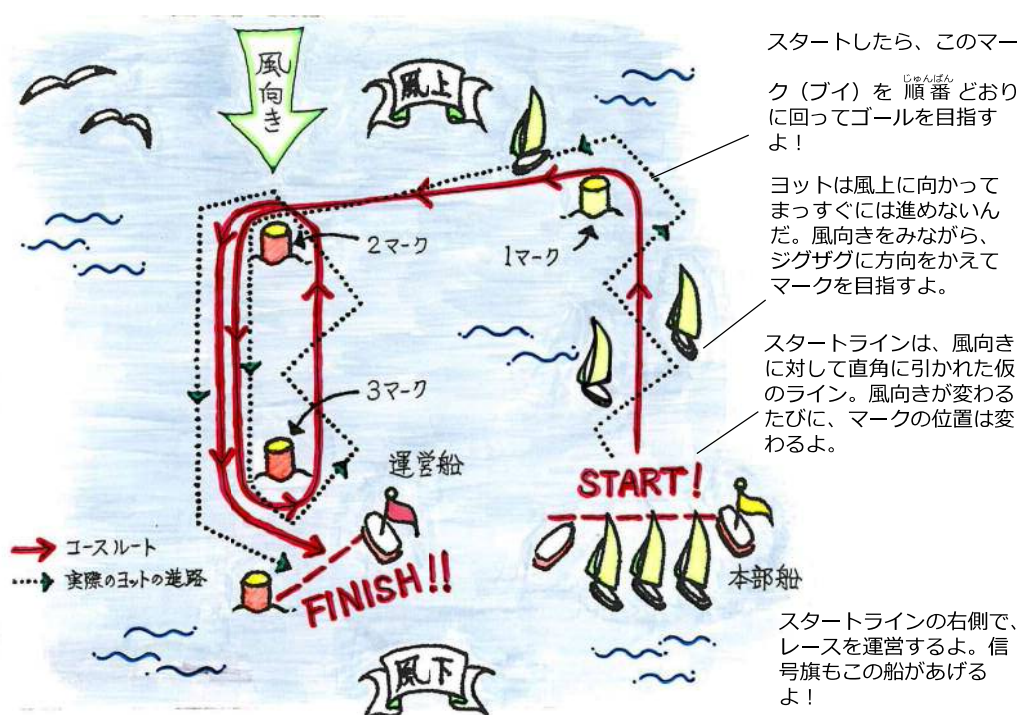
風向き

風上

スタートしたら、このマーク（ブイ）を順番（じゅんばん）どおりに回ってゴールを目指すよ！

ヨットは風上に向かってまっすぐには進めないんだ。風向きをみながら、ジグザグに方向をかえてマークを目指すよ。

2マーク

1マーク

3マーク

スタートラインは、風向きに対して直角に引かれた仮のライン。風向きが変わるたびに、マークの位置は変わるよ。

運営船

START!

コースルート

実際のヨットの進路

FINISH!!

本部船

スタートラインの右側で、レースを運営するよ。信号旗もこの船があげるよ！

風下